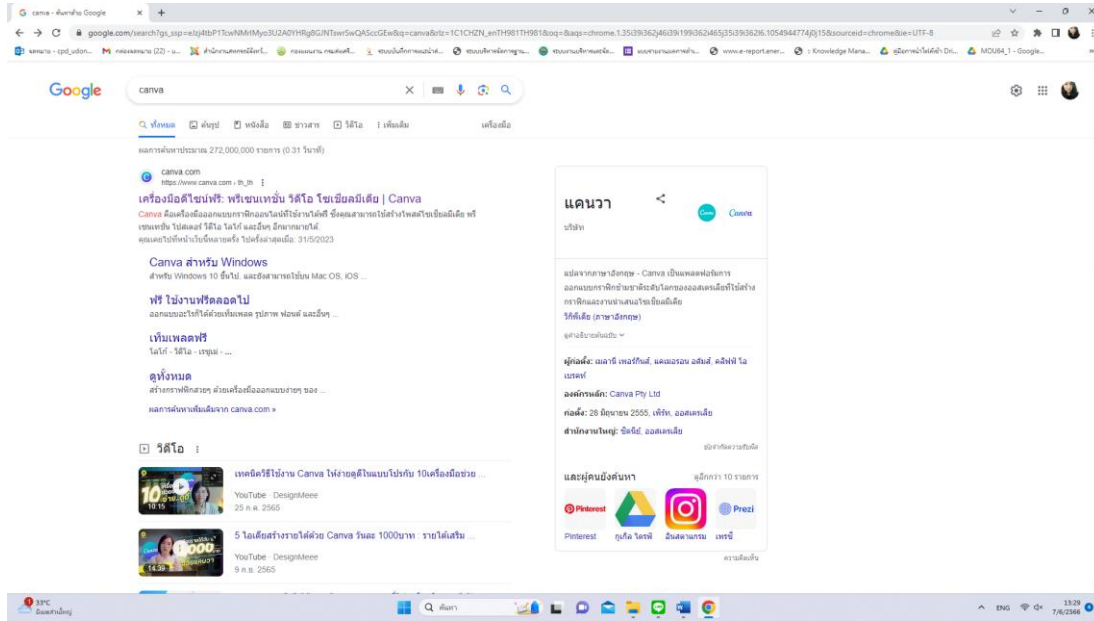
canva - ค้นหาด้วย Google

google.com/search?gs_ssp=eJzj4tbP1TcwNMrIMyo3U2A0YHRg8GJNTswrSwQASccGEw&q=canva&rlz=1C1CHZN_enTH981TH981&oq=&aqs=chrome.1.35i39i362j46i39i199i362i465j35i39i362l6.1054944774j0j15&sourceid=chrome&ie=UTF-8

Google

canva

ทั้งหมด รูปภาพ หนังสือ ข่าวสาร วิดีโอ เพิ่มเติม เครื่องมือ

ผลการค้นหาประมาณ 272,000,000 รายการ (0.31 วินาที)

canva.com
https://www.canva.com › th_th

เครื่องมือดีไซน์ฟรี: พรีเซนเทชั่น วิดีโอ โซเชียลมีเดีย | Canva

Canva คือเครื่องมือออกแบบกราฟิกออนไลน์ที่ใช้งานได้ฟรี ซึ่งคุณสามารถใช้สร้างโพสต์โซเชียลมีเดีย พรีเซนเทชั่น โปสเตอร์ วิดีโอ โลโก้ และอื่นๆ อีกมากมายได้
คุณเคยไปที่หน้าเว็บนี้หลายครั้ง ไปครั้งล่าสุดเมื่อ: 31/5/2023

Canva สำหรับ Windows
สำหรับ Windows 10 ขึ้นไป. และยังสามารถใช้บน Mac OS, iOS ...

ฟรี ใช้งานฟรีตลอดไป
ออกแบบอะไรก็ได้ด้วยเท็มเพลต รูปภาพ ฟอนต์ และอื่นๆ ...

เท็มเพลตฟรี
โลโก้ - วิดีโอ - เรซูเม่ - ...

ดูทั้งหมด
สร้างกราฟิกสวยๆ ด้วยเครื่องมือออกแบบง่ายๆ ของ ...

ผลการค้นหาเพิ่มเติมจาก canva.com »

วิดีโอ

เทคนิควิธีใช้งาน Canva ให้ง่ายดูดีในแบบโปรกับ 10เครื่องมือช่วย ...
YouTube · DesignMeee
25 ก.ค. 2565
10:15

5 ไอเดียสร้างรายได้ด้วย Canva วันละ 1000บาท · รายได้เสริม ...
YouTube · DesignMeee
9 ก.ย. 2565
14:39

แคนวา
บริษัท
Canva

แปลจากภาษาอังกฤษ - Canva เป็นแพลตฟอร์มการออกแบบกราฟิกข้ามชาติระดับโลกของออสเตรเลียที่ใช้สร้างกราฟิกและงานนำเสนอโซเชียลมีเดีย
วิกิพีเดีย (ภาษาอังกฤษ)
ดูคำอธิบายต้นฉบับ

ผู้ก่อตั้ง: เมลานี เพอร์กินส์, แคเมอรอน อดัมส์, คลิฟฟ์ โอเบรชท์
องค์กรหลัก: Canva Pty Ltd
ก่อตั้ง: 28 มิถุนายน 2555, เพิร์ท, ออสเตรเลีย
สำนักงานใหญ่: ซิดนีย์, ออสเตรเลีย
ขอแก้ไขความถูกต้อง

และผู้คนยังค้นหา
ดูอีกกว่า 10 รายการ
Pinterest กูเกิล ไดรฟ์ อินสตาแกรม เพรซี
Prezi
ความคิดเห็น

33°C
มีแดดส่วนใหญ่
ค้นหา
ENG 13:29 7/6/2566